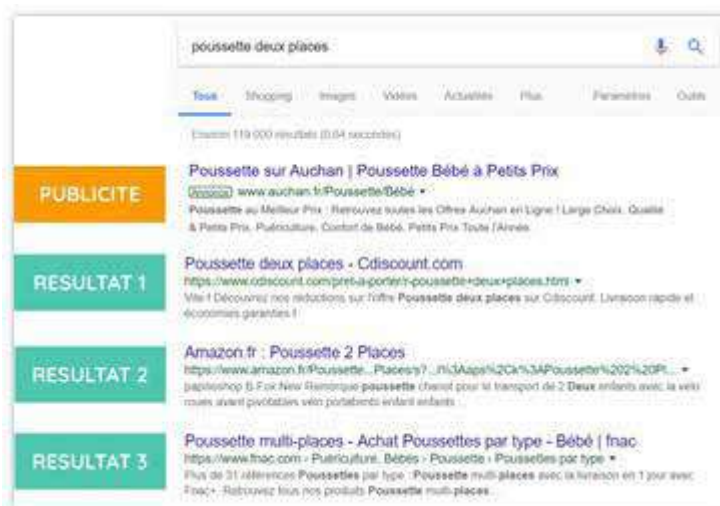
poussette deux places

Tous Shopping Images Vidéos Actualités Plus Paramètres Outils

Environ 119 000 résultats (0,64 secondes)

PUBLICITE

Poussette sur Auchan | Poussette Bébé à Petits Prix

Annonce www.auchan.fr/Poussette/Bébé ▾

Poussette au Meilleur Prix : Retrouvez toutes les Offres Auchan en Ligne ! Large Choix. Qualité & Petits Prix. Puériculture. Confort de Bébé. Petits Prix Toute l'Année.

RESULTAT 1

Poussette deux places - Cdiscount.com

https://www.cdiscount.com/pret-a-porter/r-poussette+deux+places.html ▾

Vite ! Découvrez nos réductions sur l'offre Poussette deux places sur Cdiscount. Livraison rapide et économies garanties !

RESULTAT 2

Amazon.fr : Poussette 2 Places

https://www.amazon.fr/Poussette...Places/s?...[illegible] ▾

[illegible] poussette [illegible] le transport de 2 Deux enfants avec la vélo roues avant pivotables vélo portabébé enfant enfants

RESULTAT 3

Poussette multi-places - Achat Poussettes par type - Bébé | fnac

https://www.fnac.com › Puériculture, Bébés › Poussette › Poussettes par type ▾

Plus de 31 références Poussettes par type : Poussette multi places avec la livraison en 1 jour avec Fnac+. Retrouvez tous nos produits Poussette multi-places.